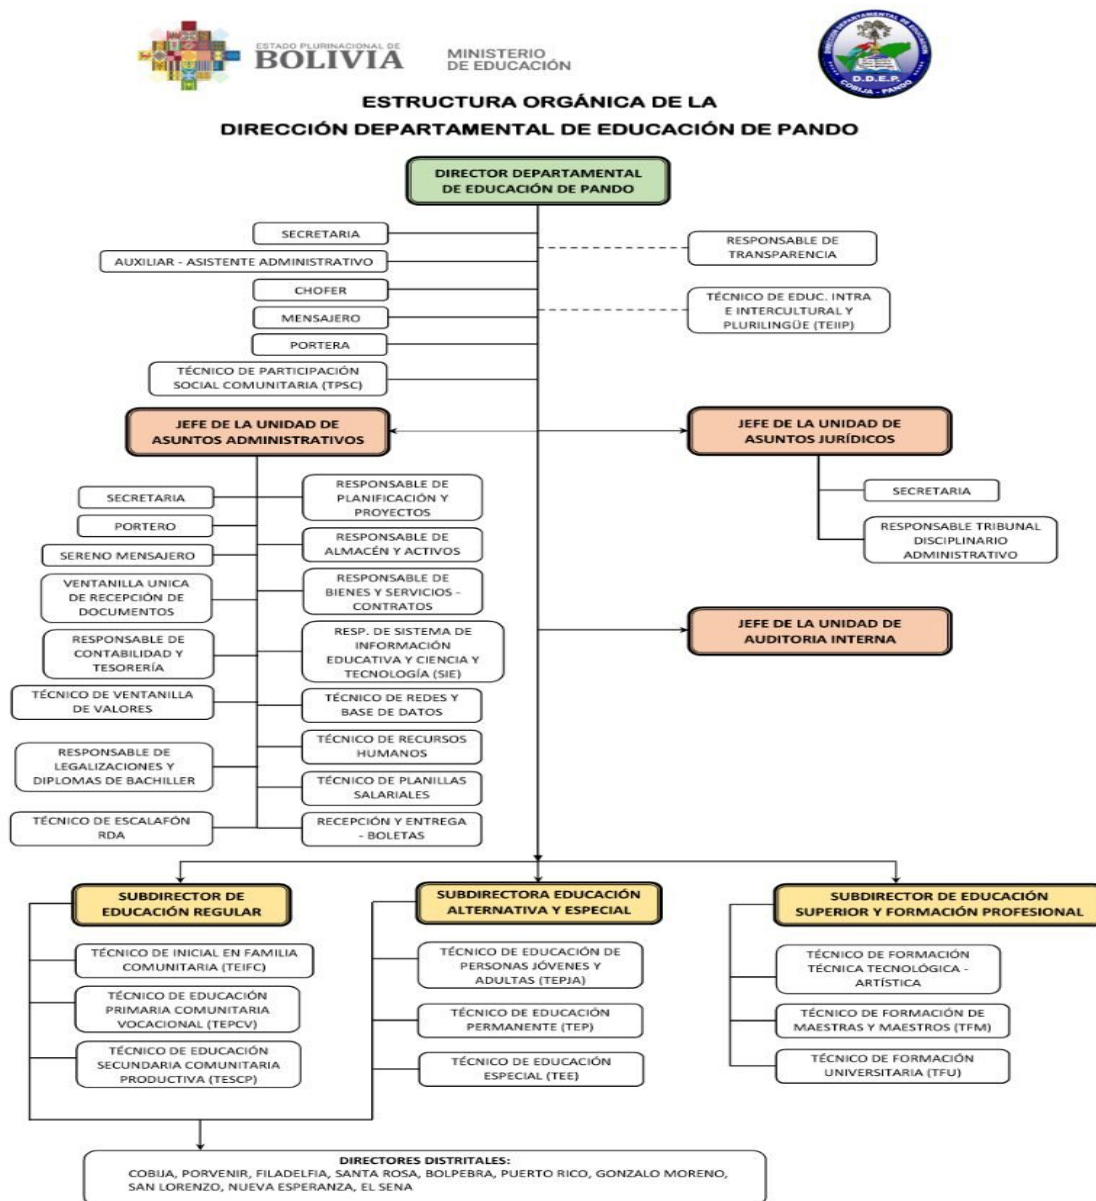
ESTADO PLURINACIONAL DE BOLIVIA

MINISTERIO DE EDUCACIÓN

DIRECCIÓN DEPARTAMENTAL DE EDUCACIÓN D.D.E.P. COBIJA - PANDO

ESTRUCTURA ORGÁNICA DE LA
DIRECCIÓN DEPARTAMENTAL DE EDUCACIÓN DE PANDO

DIRECTOR DEPARTAMENTAL DE EDUCACIÓN DE PANDO

SECRETARIA

AUXILIAR - ASISTENTE ADMINISTRATIVO

CHOFER

MENSAJERO

PORTERA

TÉCNICO DE PARTICIPACIÓN SOCIAL COMUNITARIA (TPSC)

RESPONSABLE DE TRANSPARENCIA

TÉCNICO DE EDUC. INTRA E INTERCULTURAL Y PLURILINGÜE (TEIIP)

JEFE DE LA UNIDAD DE ASUNTOS ADMINISTRATIVOS

JEFE DE LA UNIDAD DE ASUNTOS JURÍDICOS

SECRETARIA

RESPONSABLE TRIBUNAL DISCIPLINARIO ADMINISTRATIVO

SECRETARIA

PORTERO

SERENO MENSAJERO

VENTANILLA UNICA DE RECEPCIÓN DE DOCUMENTOS

RESPONSABLE DE CONTABILIDAD Y TESORERÍA

TÉCNICO DE VENTANILLA DE VALORES

RESPONSABLE DE LEGALIZACIONES Y DIPLOMAS DE BACHILLER

TÉCNICO DE ESCALAFÓN RDA

RESPONSABLE DE PLANIFICACIÓN Y PROYECTOS

RESPONSABLE DE ALMACÉN Y ACTIVOS

RESPONSABLE DE BIENES Y SERVICIOS - CONTRATOS

RESP. DE SISTEMA DE INFORMACIÓN EDUCATIVA Y CIENCIA Y TECNOLOGÍA (SIE)

TÉCNICO DE REDES Y BASE DE DATOS

TÉCNICO DE RECURSOS HUMANOS

TÉCNICO DE PLANILLAS SALARIALES

RECEPCIÓN Y ENTREGA - BOLETAS

JEFE DE LA UNIDAD DE AUDITORIA INTERNA

SUBDIRECTOR DE EDUCACIÓN REGULAR

TÉCNICO DE INICIAL EN FAMILIA COMUNITARIA (TEIFC)

TÉCNICO DE EDUCACIÓN PRIMARIA COMUNITARIA VOCACIONAL (TEPCV)

TÉCNICO DE EDUCACIÓN SECUNDARIA COMUNITARIA PRODUCTIVA (TESCP)

SUBDIRECTORA EDUCACIÓN ALTERNATIVA Y ESPECIAL

TÉCNICO DE EDUCACIÓN DE PERSONAS JÓVENES Y ADULTAS (TEPJA)

TÉCNICO DE EDUCACIÓN PERMANENTE (TEP)

TÉCNICO DE EDUCACIÓN ESPECIAL (TEE)

SUBDIRECTOR DE EDUCACIÓN SUPERIOR Y FORMACIÓN PROFESIONAL

TÉCNICO DE FORMACIÓN TÉCNICA TECNOLÓGICA - ARTÍSTICA

TÉCNICO DE FORMACIÓN DE MAESTRAS Y MAESTROS (TFM)

TÉCNICO DE FORMACIÓN UNIVERSITARIA (TFU)

DIRECTORES DISTRITALES:
COBIJA, PORVENIR, FILADELFIA, SANTA ROSA, BOLPEBRA, PUERTO RICO, GONZALO MORENO, SAN LORENZO, NUEVA ESPERANZA, EL SENA